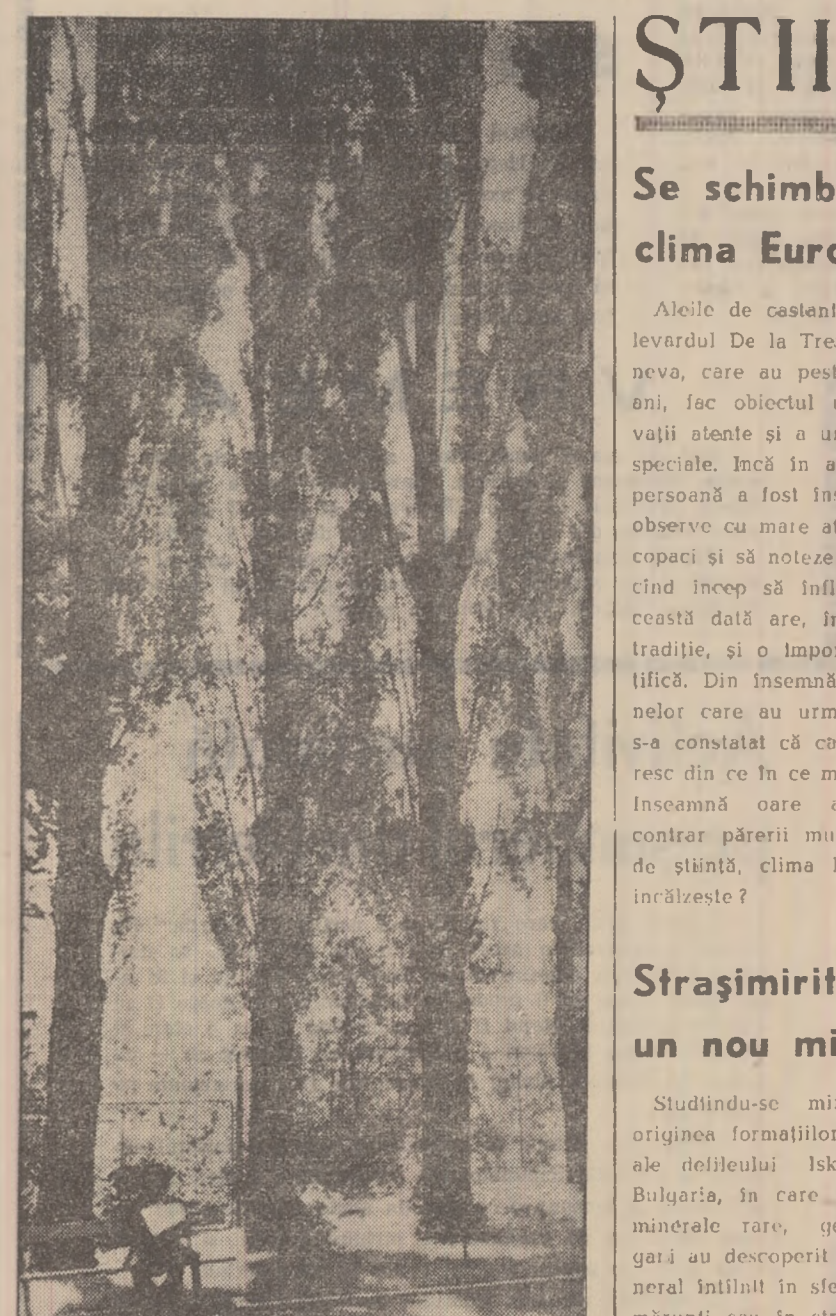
ȘTII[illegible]

Se schimb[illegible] clima Euro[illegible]

Aleile de castani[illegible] levardul De la Tre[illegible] neva, care au pest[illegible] ani, fac obiectul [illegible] vații atente și a u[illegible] speciale. Incă în a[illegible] persoană a fost în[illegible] observe cu mare at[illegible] copaci și să noteze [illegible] cînd incep să înfl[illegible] ceastă dată are, în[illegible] tradiție, și o impo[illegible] țifică. Din însemnă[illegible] nelor care au urm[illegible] s-a constatat că ca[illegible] resc din ce în ce m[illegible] Inseamnă oare a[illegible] contrar părerii mu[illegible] de știință, clima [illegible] incălzește?

Strașimirit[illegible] un nou mi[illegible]

Studiindu-se mi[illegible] originea formațiilor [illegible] ale defileului Isk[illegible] Bulgaria, în care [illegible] minerale rare, ge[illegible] gari au descoperit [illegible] neral întîlnit în sfe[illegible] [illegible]